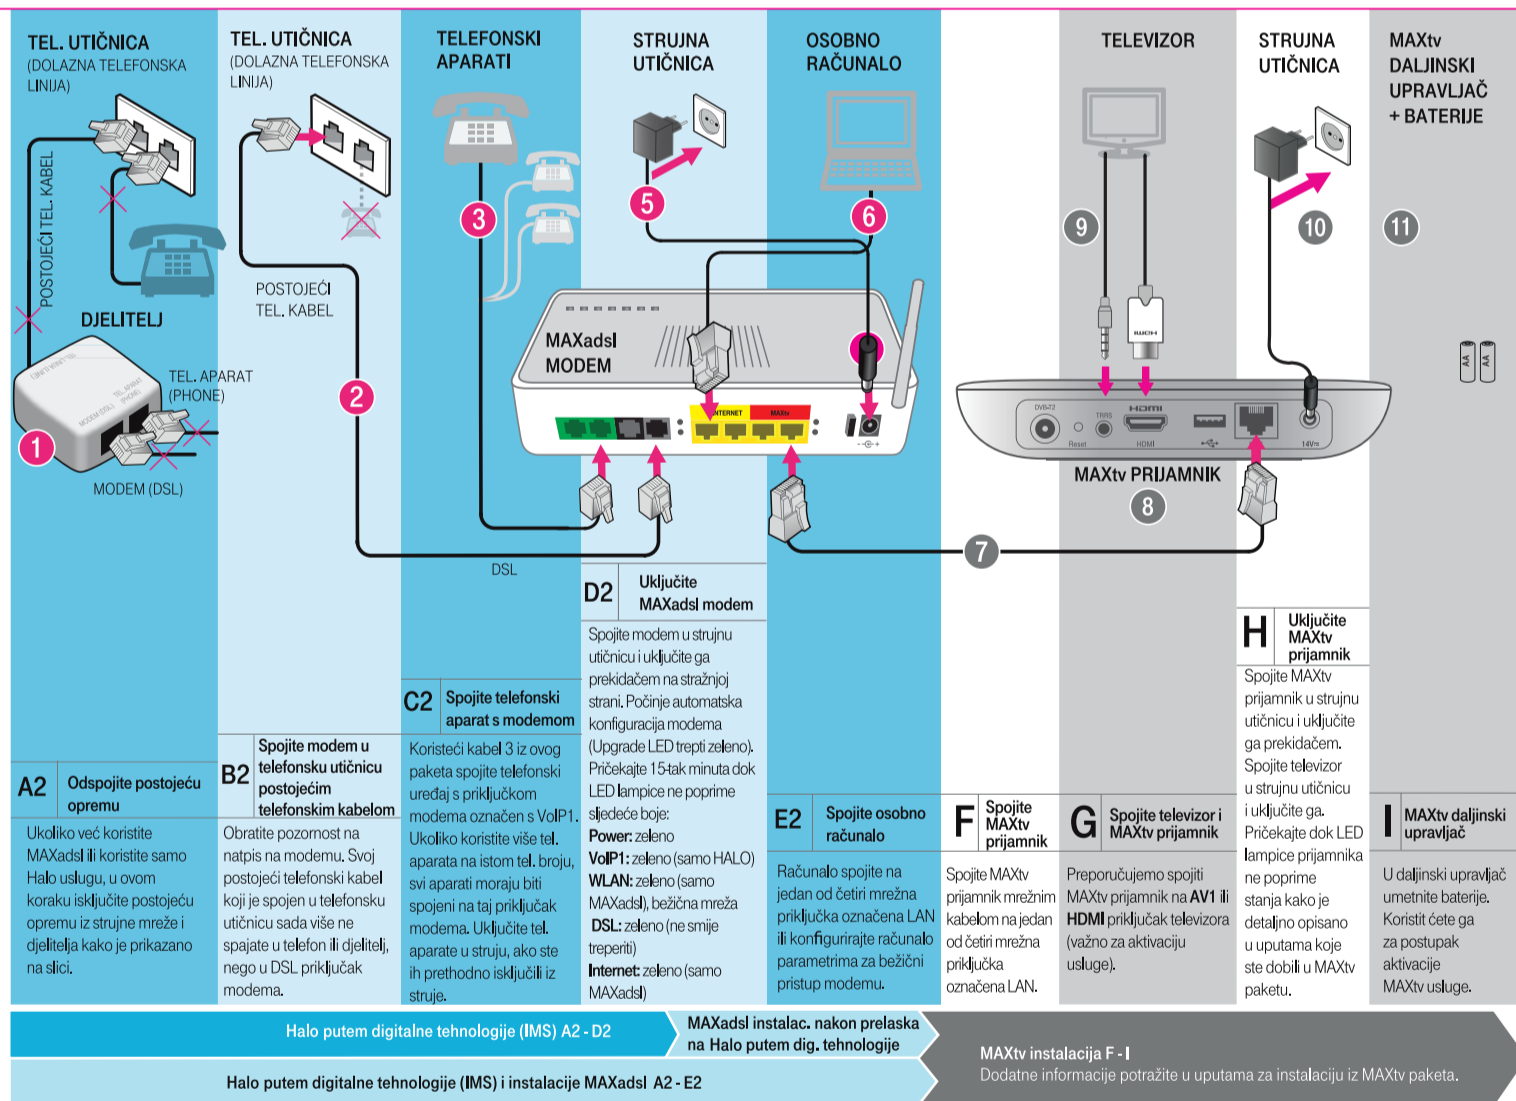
TEL. UTIČNICA
(DOLAZNA TELEFONSKA LINIJA)

POSTOJEĆI TEL. KABEL

DJELITELJ

TEL. APARAT (PHONE)

MODEM (DSL)

1

TEL. UTIČNICA
(DOLAZNA TELEFONSKA LINIJA)

POSTOJEĆI TEL. KABEL

2

TELEFONSKI APARATI

3

STRUJNA UTIČNICA

5

OSOBNO RAČUNALO

6

MAXadsl MODEM

INTERNET MAXtv

DSL

TELEVIZOR

9

STRUJNA UTIČNICA

10

MAXtv DALJINSKI UPRAVLJAČ + BATERIJE

11

AA AA

HDMI

MAXtv PRIJAMNIK

8

7

A2 Odspojite postojeću opremu

Ukoliko već koristite MAXadsl ili koristite samo Halo uslugu, u ovom koraku isključite postojeću opremu iz strujne mreže i djelitelja kako je prikazano na slici.

B2 Spojite modem u telefonsku utičnicu postojećim telefonskim kabelom

Obratite pozornost na natpis na modemu. Svoj postojeći telefonski kabel koji je spojen u telefonsku utičnicu sada više ne spajate u telefon ili djelitelj, nego u DSL priključak modema.

C2 Spojite telefonski aparat s modemom

Koristeći kabel 3 iz ovog paketa spojite telefonski uređaj s priključkom modema označen s VoIP1. Ukoliko koristite više tel. aparata na istom tel. broju, svi aparati moraju biti spojeni na taj priključak modema. Uključite tel. aparate u struju, ako ste ih prethodno isključili iz struje.

D2 Uključite MAXadsl modem

Spojite modem u strujnu utičnicu i uključite ga prekidačem na stražnjoj strani. Počinje automatska konfiguracija modema (Upgrade LED trepti zeleno). Pričekajte 15-tak minuta dok LED lampice ne poprime sljedeće boje:
Power: zeleno
VoIP1: zeleno (samo HALO)
WLAN: zeleno (samo MAXadsl), bežična mreža
DSL: zeleno (ne smije treperiti)
Internet: zeleno (samo MAXadsl)

E2 Spojite osobno računalo

Računalo spojite na jedan od četiri mrežna priključka označena LAN ili konfigurirajte računalo parametrima za bežični pristup modemu.

F Spojite MAXtv prijamnik

Spojite MAXtv prijamnik mrežnim kabelom na jedan od četiri mrežna priključka označena LAN.

G Spojite televizor i MAXtv prijamnik

Preporučujemo spojiti MAXtv prijamnik na AV1 ili HDMI priključak televizora (važno za aktivaciju usluge).

H Uključite MAXtv prijamnik

Spojite MAXtv prijamnik u strujnu utičnicu i uključite ga prekidačem. Spojite televizor u strujnu utičnicu i uključite ga. Pričekajte dok LED lampice prijamnika ne poprime stanja kako je detaljno opisano u uputama koje ste dobili u MAXtv paketu.

I MAXtv daljinski upravljač

U daljinski upravljač umetnite baterije. Koristit ćete ga za postupak aktivacije MAXtv usluge.

Halo putem digitalne tehnologije (IMS) A2 - D2

MAXadsl instalac. nakon prelaska na Halo putem dig. tehnologije

Halo putem digitalne tehnologije (IMS) i instalacije MAXadsl A2 - E2

MAXtv instalacija F - I
Dodatne informacije potražite u uputama za instalaciju iz MAXtv paketa.